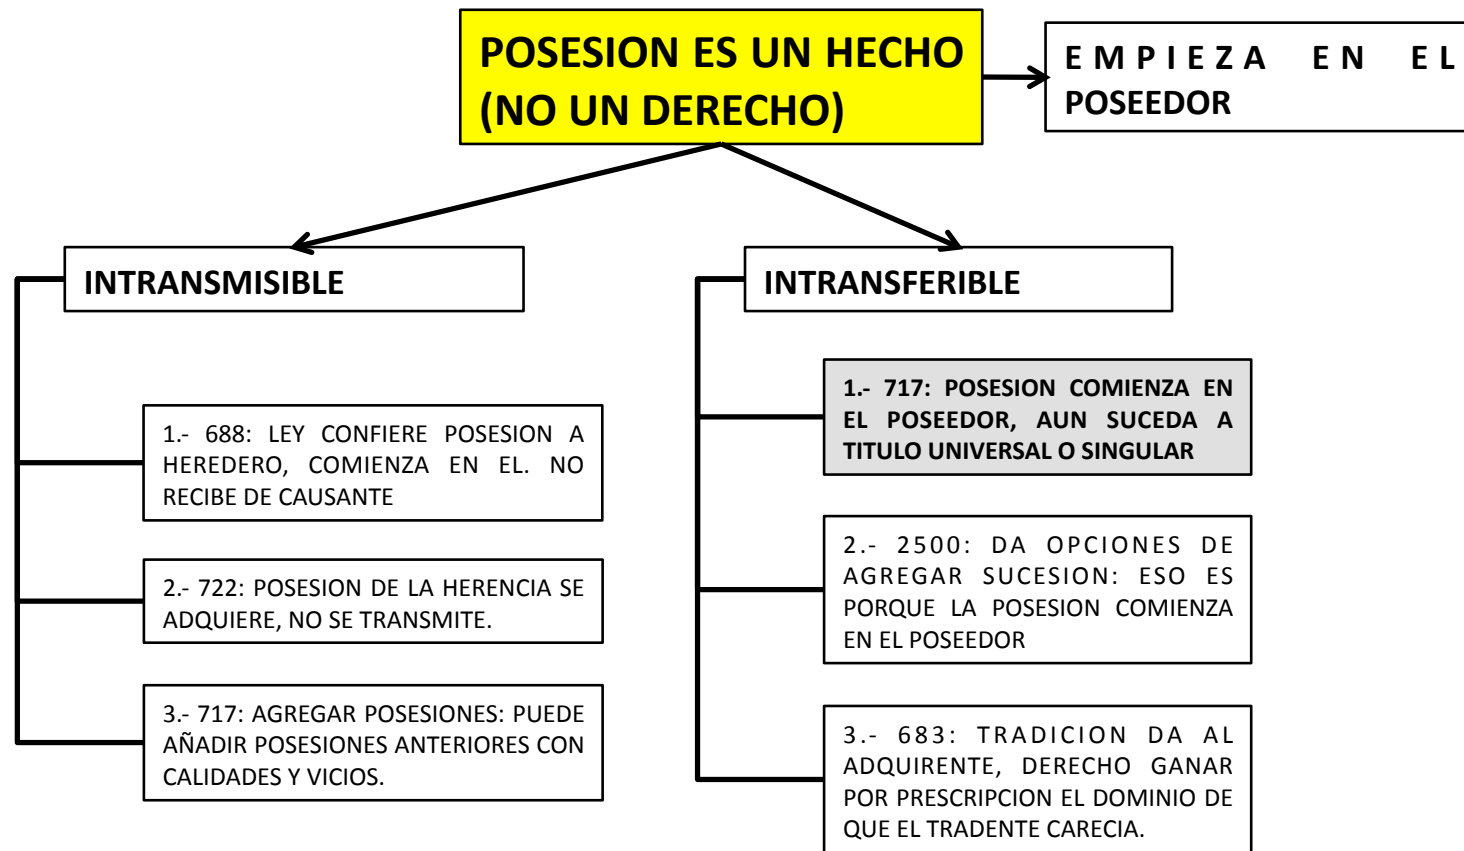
POSESION ES UN HECHO (NO UN DERECHO)

EMPIEZA EN EL POSEEDOR

INTRANSMISIBLE

1.- 688: LEY CONFIERE POSESION A HEREDERO, COMIENZA EN EL. NO RECIBE DE CAUSANTE

2.- 722: POSESION DE LA HERENCIA SE ADQUIERE, NO SE TRANSMITE.

3.- 717: AGREGAR POSESIONES: PUEDE AÑADIR POSESIONES ANTERIORES CON CALIDADES Y VICIOS.

INTRANSFERIBLE

1.- 717: POSESION COMIENZA EN EL POSEEDOR, AUN SUCEDA A TITULO UNIVERSAL O SINGULAR

2.- 2500: DA OPCIONES DE AGREGAR SUCESION: ESO ES PORQUE LA POSESION COMIENZA EN EL POSEEDOR

3.- 683: TRADICION DA AL ADQUIRENTE, DERECHO GANAR POR PRESCRIPCION EL DOMINIO DE QUE EL TRADENTE CARECIA.